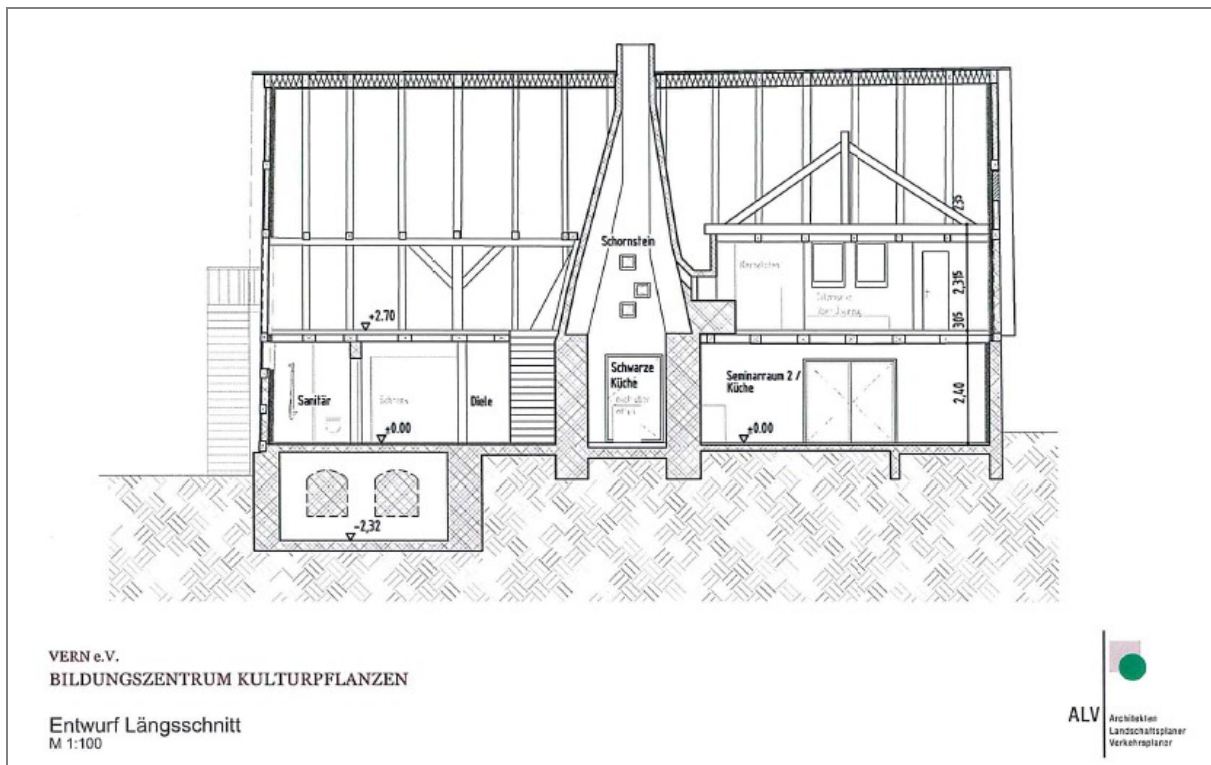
Schornstein

+2.70

Sanitär

Schrank

Diele

+0.00

Schwarze Küche

-2,32

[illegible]

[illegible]

2,315

305

Seminarraum 2 / Küche

2,40

+0.00

VERN e.V.
BILDUNGSZENTRUM KULTURPFLANZEN

Entwurf Längsschnitt
M 1:100

ALV
Architekten
Landschaftsplaner
Verkehrsplaner